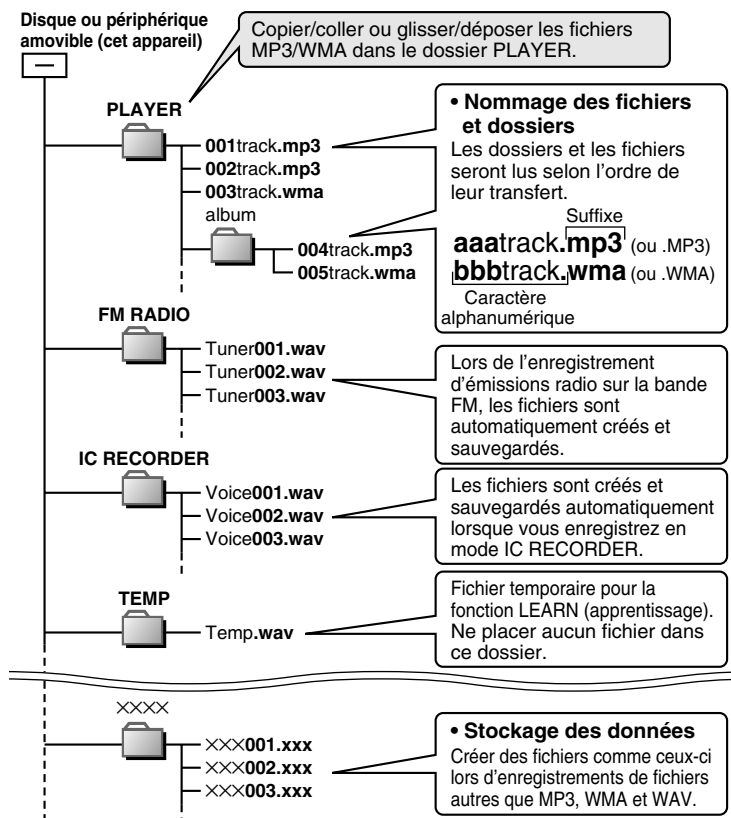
Disque ou périphérique amovible (cet appareil)

Copier/coller ou glisser/déposer les fichiers MP3/WMA dans le dossier PLAYER.

PLAYER

001track.mp3
002track.mp3
003track.wma
album
004track.mp3
005track.wma

• Nommage des fichiers et dossiers
Les dossiers et les fichiers seront lus selon l'ordre de leur transfert.

Suffixe
aaatrack.mp3 (ou .MP3)
bbbtrack.wma (ou .WMA)
Caractère alphanumérique

FM RADIO

Tuner001.wav
Tuner002.wav
Tuner003.wav

Lors de l'enregistrement d'émissions radio sur la bande FM, les fichiers sont automatiquement créés et sauvegardés.

IC RECORDER

Voice001.wav
Voice002.wav
Voice003.wav

Les fichiers sont créés et sauvegardés automatiquement lorsque vous enregistrez en mode IC RECORDER.

TEMP

Temp.wav

Fichier temporaire pour la fonction LEARN (apprentissage). Ne placer aucun fichier dans ce dossier.

××××

×××001.xxx
×××002.xxx
×××003.xxx

• Stockage des données
Créer des fichiers comme ceux-ci lors d'enregistrements de fichiers autres que MP3, WMA et WAV.